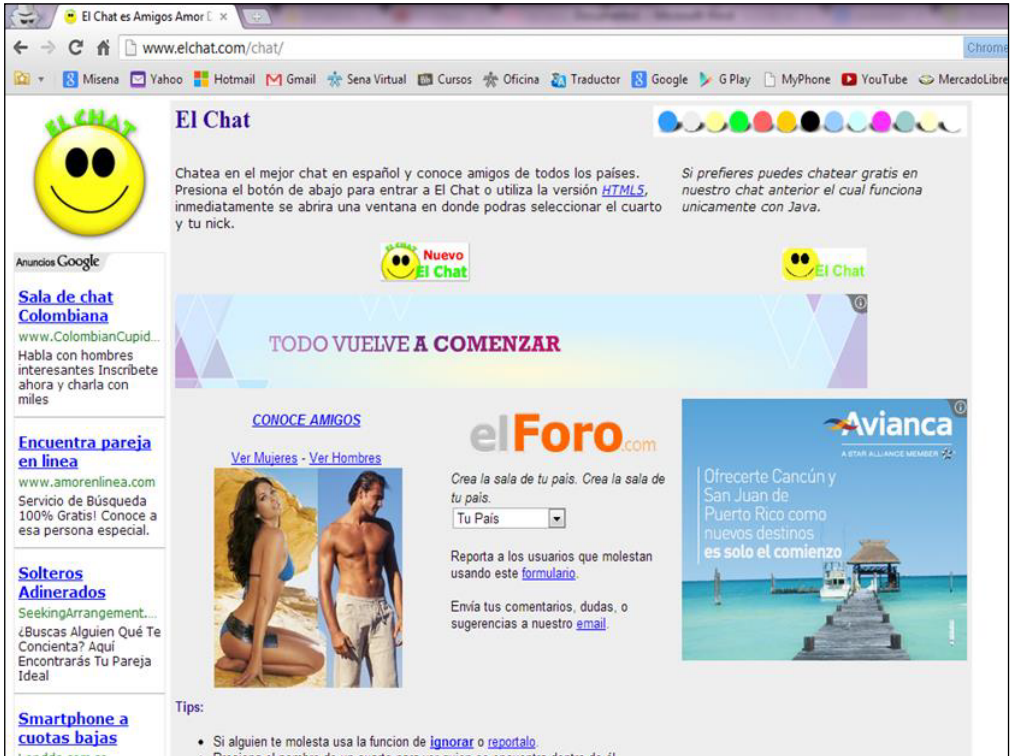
El Chat es Amigos Amor D ×

www.elchat.com/chat/

Chrome

Misena Yahoo Hotmail Gmail Sena Virtual Cursos Oficina Traductor Google G Play MyPhone YouTube MercadoLibre

EL CHAT

El Chat

Chatea en el mejor chat en español y conoce amigos de todos los países. Presiona el botón de abajo para entrar a El Chat o utiliza la versión HTML5, inmediatamente se abrira una ventana en donde podras seleccionar el cuarto y tu nick.

Si prefieres puedes chatear gratis en nuestro chat anterior el cual funciona unicamente con Java.

Nuevo El Chat

El Chat

Anuncios Google

Sala de chat Colombiana
www.ColombianCupid...
Habla con hombres interesantes Inscríbete ahora y charla con miles

Encuentra pareja en linea
www.amorenlinea.com
Servicio de Búsqueda 100% Gratis! Conoce a esa persona especial.

Solteros Adinerados
SeekingArrangement...
¿Buscas Alguien Qué Te Concienta? Aquí Encontrarás Tu Pareja Ideal

Smartphone a cuotas bajas
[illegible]

TODO VUELVE A COMENZAR

CONOCE AMIGOS

Ver Mujeres - Ver Hombres

elForo.com

Crea la sala de tu país. Crea la sala de tu país.

Tu País

Reporta a los usuarios que molestan usando este formulario.

Envía tus comentarios, dudas, o sugerencias a nuestro email.

Avianca
A STAR ALLIANCE MEMBER
Ofrecerte Cancún y San Juan de Puerto Rico como nuevos destinos es solo el comienzo

Tips:

• Si alguien te molesta usa la funcion de ignorar o reportalo.
• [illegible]